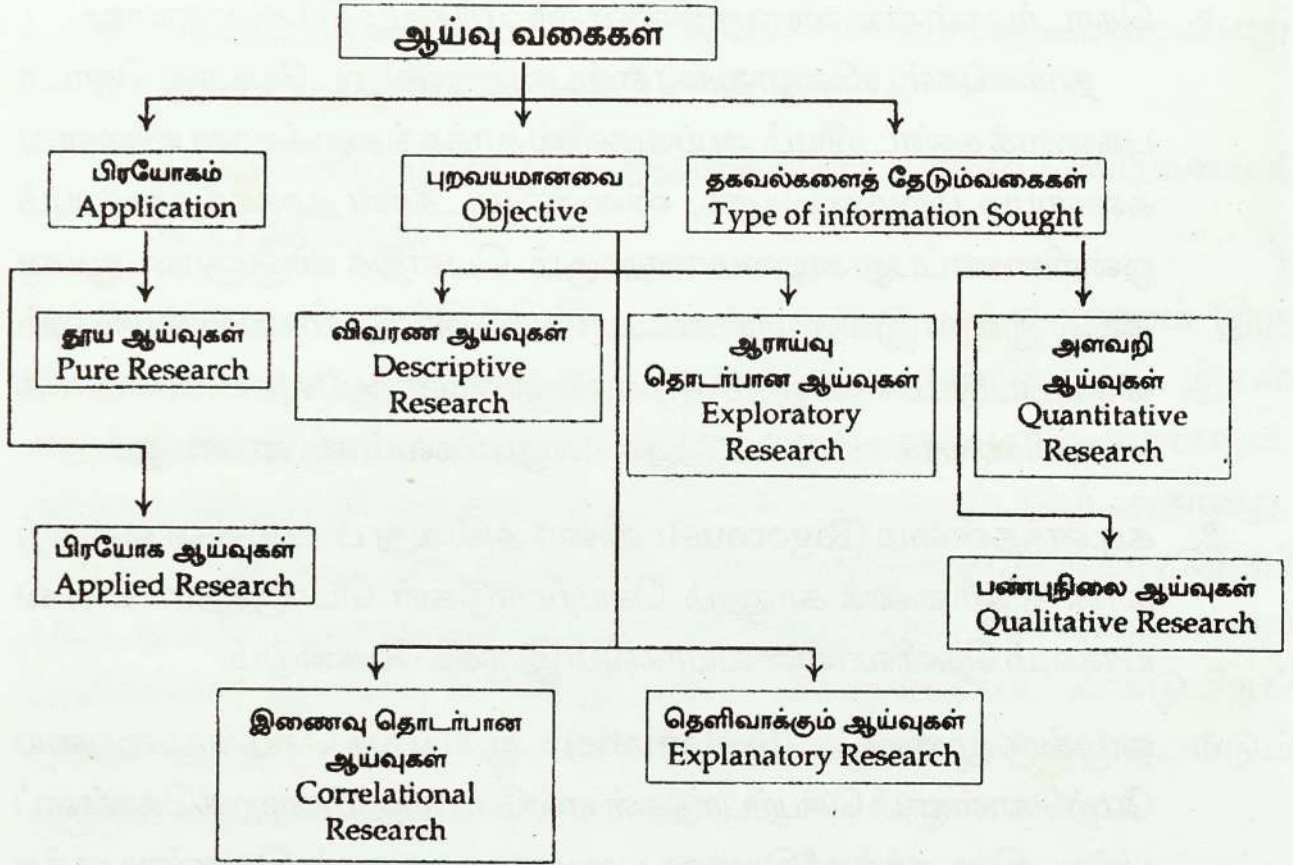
ஆய்வு வகைகள்

பிரயோகம்
Application

புறவயமானவை
Objective

தகவல்களைத் தேடும்வகைகள்
Type of information Sought

தூய ஆய்வுகள்
Pure Research

விவரண ஆய்வுகள்
Descriptive Research

ஆராய்வு தொடர்பான ஆய்வுகள்
Exploratory Research

அளவறி ஆய்வுகள்
Quantitative Research

பிரயோக ஆய்வுகள்
Applied Research

பண்புநிலை ஆய்வுகள்
Qualitative Research

இணைவு தொடர்பான ஆய்வுகள்
Correlational Research

தெளிவாக்கும் ஆய்வுகள்
Explanatory Research